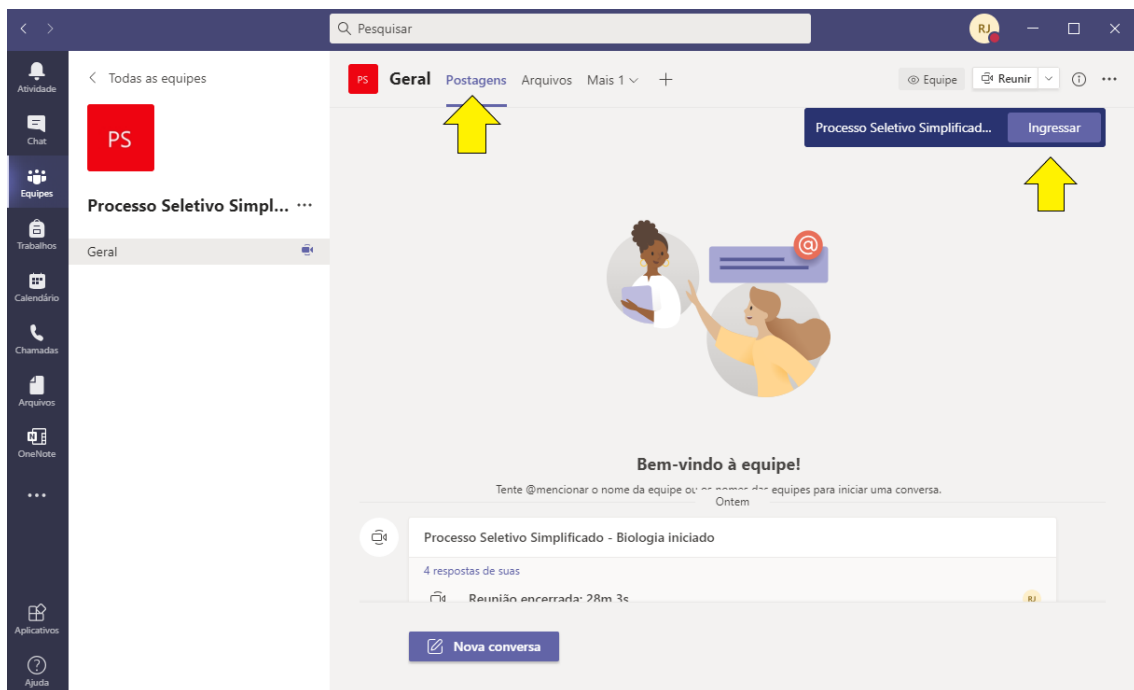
Pesquisar

RJ

Atividade
Chat
Equipes
Trabalhos
Calendário
Chamadas
Arquivos
OneNote
...
Aplicativos
Ajuda

< Todas as equipes

PS

Processo Seletivo Simpl... ···

Geral

PS Geral Postagens Arquivos Mais 1 +

Equipe Reunir ···

Processo Seletivo Simplificad... Ingressar

Bem-vindo à equipe!

Tente @mencionar o nome da equipe ou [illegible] equipes para iniciar uma conversa.

Ontem

Processo Seletivo Simplificado - Biologia iniciado

4 respostas de suas

Reunião encerrada: 28m 3s

RJ

Nova conversa